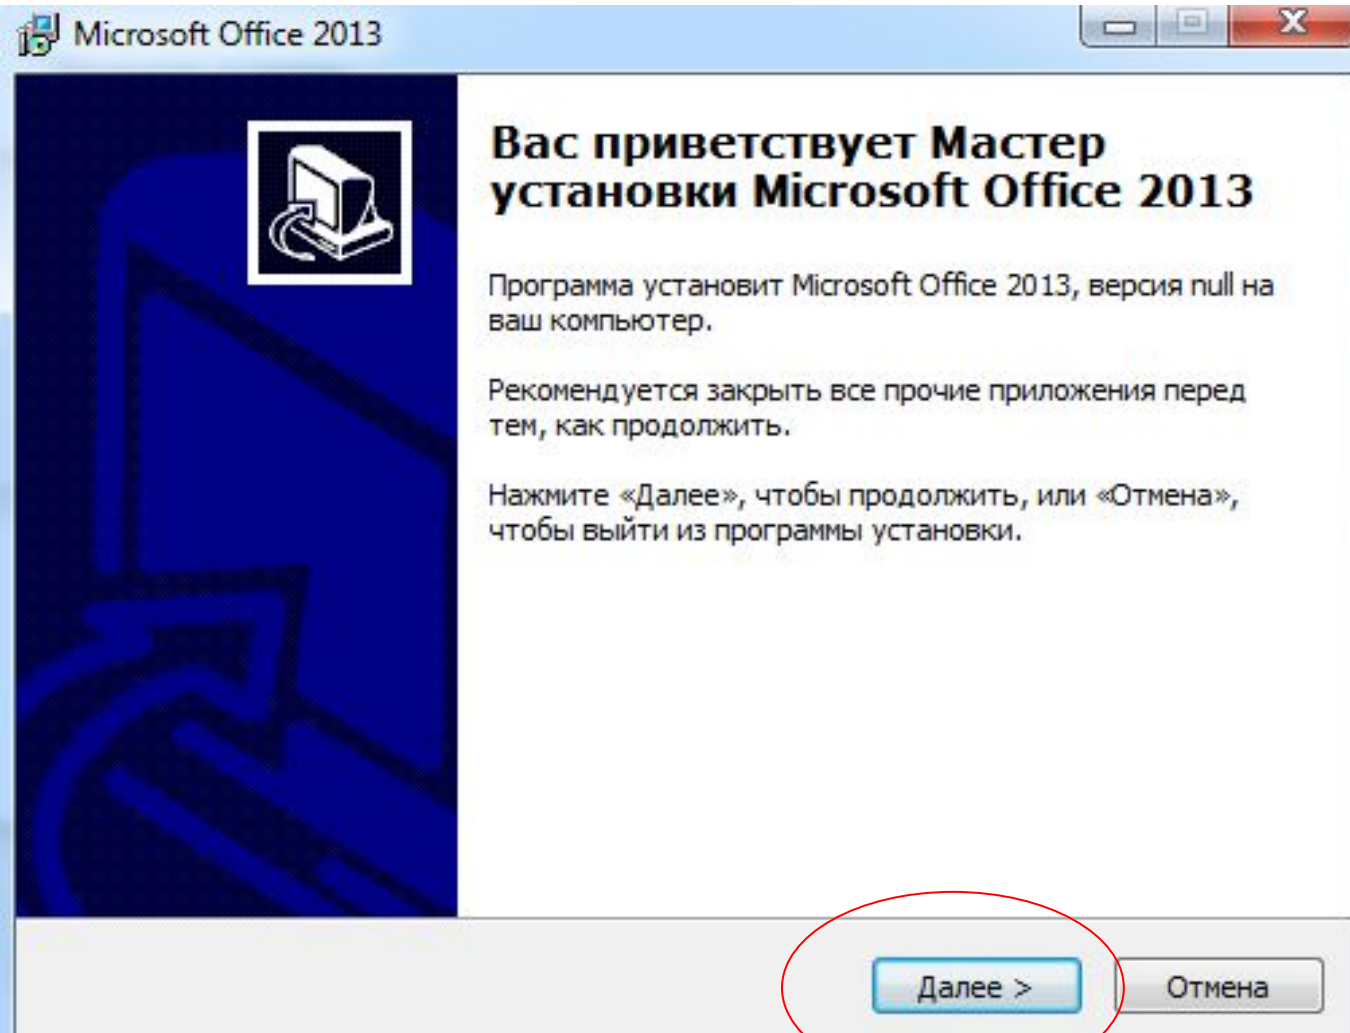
Microsoft Office 2013

Вас приветствует Мастер установки Microsoft Office 2013

Программа установит Microsoft Office 2013, версия null на ваш компьютер.

Рекомендуется закрыть все прочие приложения перед тем, как продолжить.

Нажмите «Далее», чтобы продолжить, или «Отмена», чтобы выйти из программы установки.

Далее >

Отмена